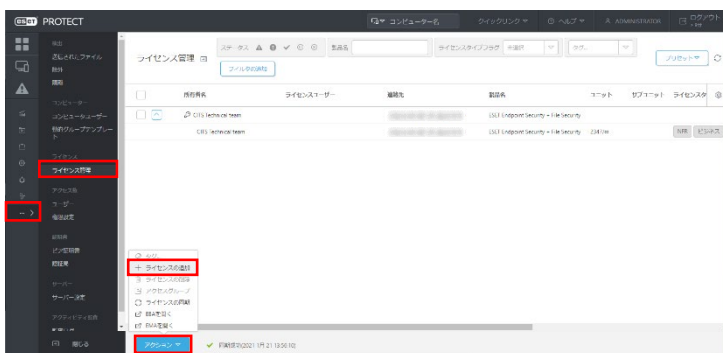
ESET PROTECT

コンピューター名 クイックリンク ヘルプ ADMINISTRATOR ログアウト

除外
隔離されたファイル
脅威
隔離
コンピューター
コンピューターユーザー
動的グループテンプレート
ライセンス
ライセンス管理
アクセス権
ユーザー
権限設定
証明書
ピア証明書
認証局
サーバー
サーバー設定
アクティビティ監査
閉じる

ライセンス管理
ステータス
製品名
ライセンスタイプフラグ 未選択
タグ
プリセット
フィルタの追加

所有者名 ライセンスユーザー 連絡先 製品名 ユニット サブユニット ライセンスタ
CITS Technical team ESET Endpoint Security + File Security
CITS Technical team ESET Endpoint Security + File Security 23/1/∞ NFR ビジネス

タグ
+ ライセンスの追加
ライセンスの削除
アクセスグループ
ライセンスの同期
EIAを開く
EMAを開く

アクション
最終更新(2021年1月21日 13:50:10)